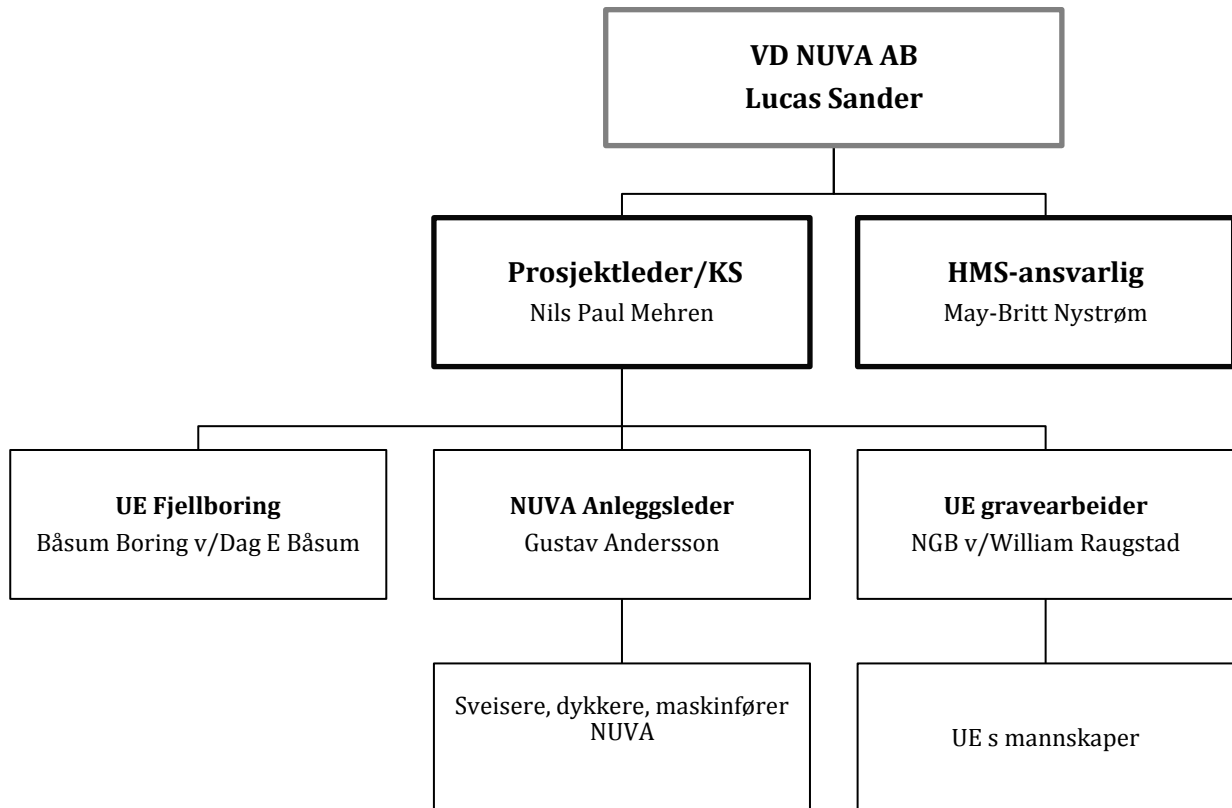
VD NUVA AB
Lucas Sander

Prosjektleder/KS
Nils Paul Mehren

HMS-ansvarlig
May-Britt Nystrøm

UE Fjellboring
Båsum Boring v/Dag E Båsum

NUVA Anleggsleder
Gustav Andersson

UE gravearbeider
NGB v/William Raugstad

Sveisere, dykkere, maskinfører NUVA

UE s mannskaper